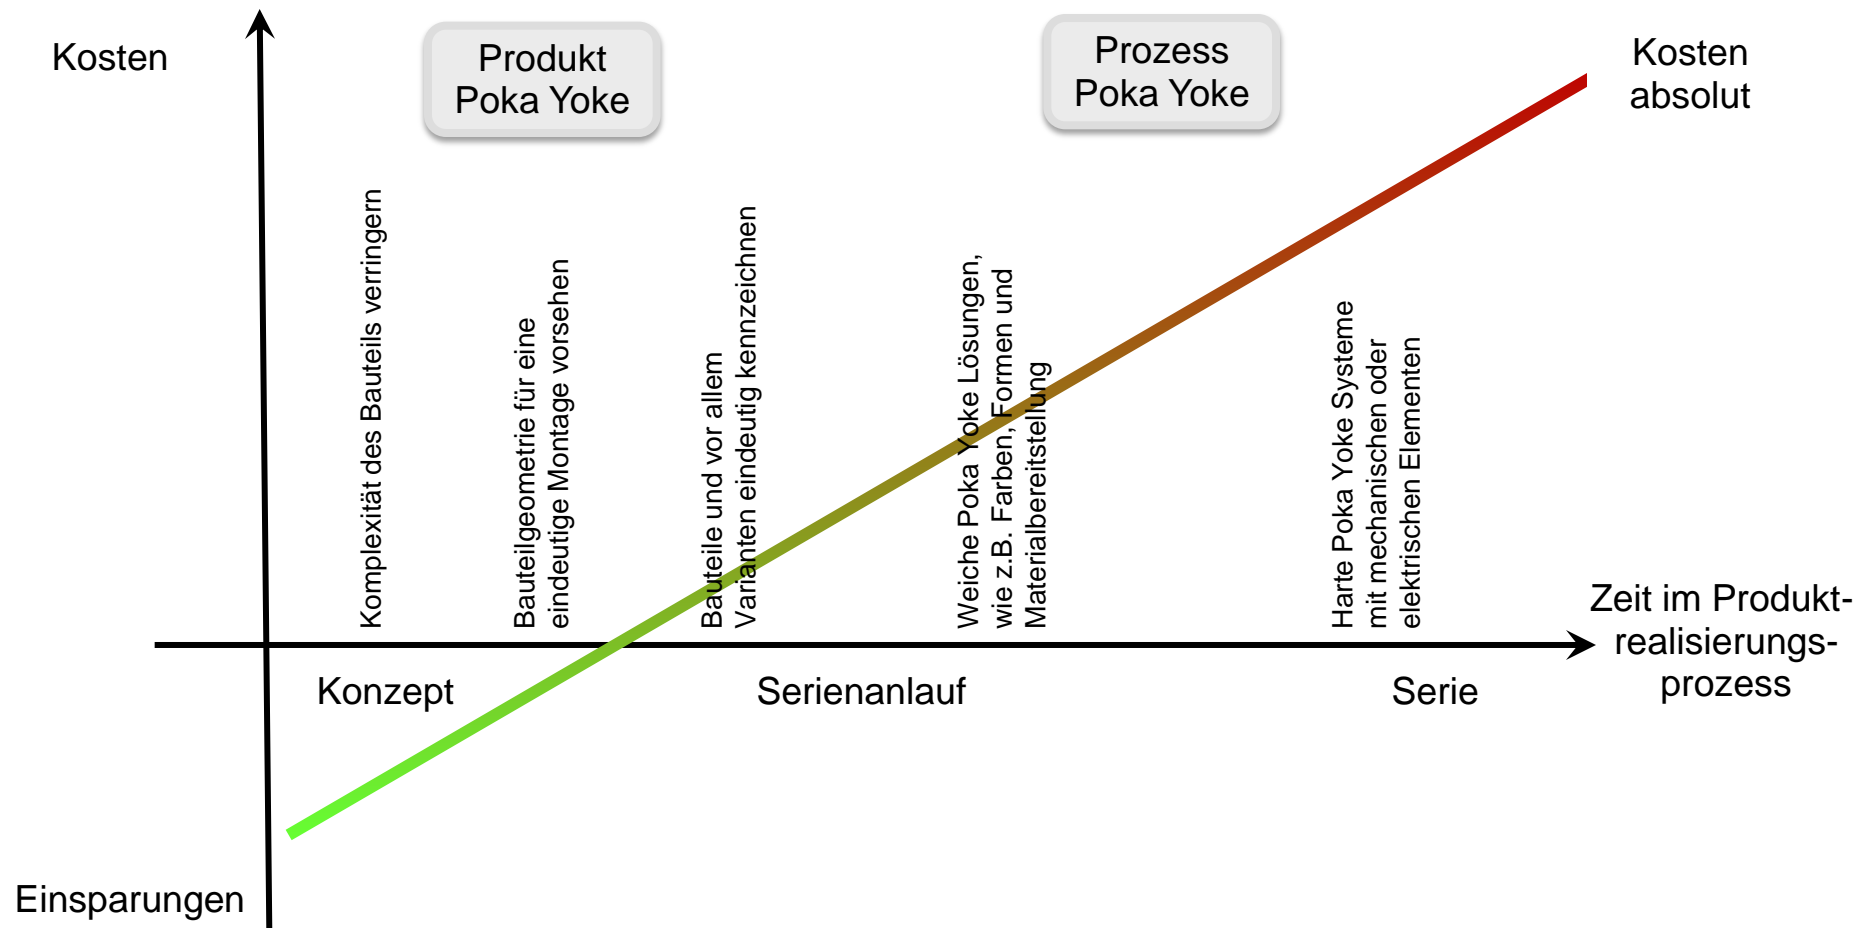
Kosten

Produkt Poka Yoke

Prozess Poka Yoke

Kosten absolut

Komplexität des Bauteils verringern

Bauteilgeometrie für eine eindeutige Montage vorsehen

Bauteile und vor allem Varianten eindeutig kennzeichnen

Weiche Poka Yoke Lösungen, wie z.B. Farben, Formen und Materialbereitstellung

Harte Poka Yoke Systeme mit mechanischen oder elektrischen Elementen

Zeit im Produktrealisierungsprozess

Konzept

Serienanlauf

Serie

Einsparungen